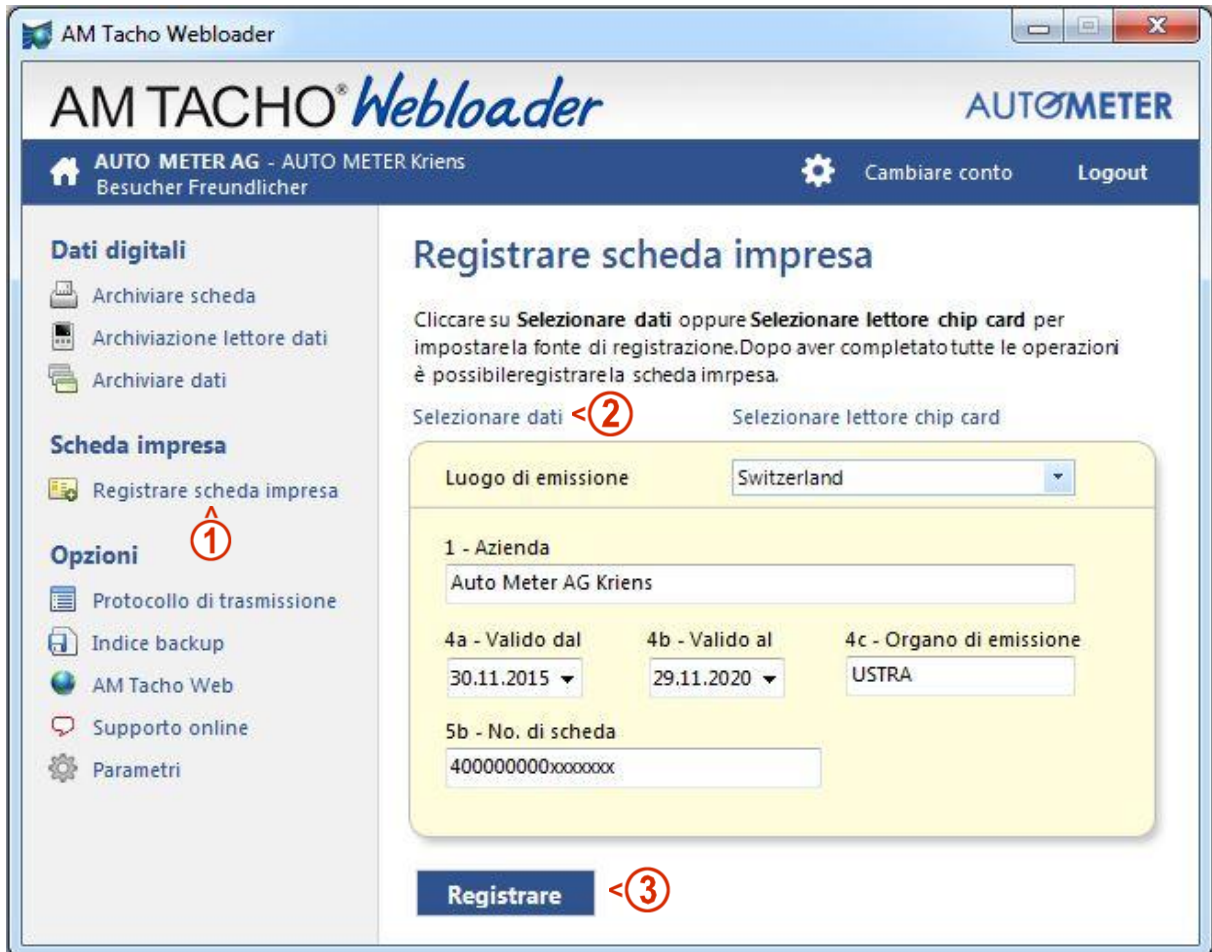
AM Tacho Webloader

AM TACHO® Webloader

AUTOMETER

AUTO METER AG - AUTO METER Kriens
Besucher Freundlicher

Cambiare conto

Logout

Dati digitali

Archiviare scheda

Archiviazione lettore dati

Archiviare dati

Scheda impresa

Registrare scheda impresa

①

Opzioni

Protocollo di trasmissione

Indice backup

AM Tacho Web

Supporto online

Parametri

Registrare scheda impresa

Cliccare su **Selezionare dati** oppure **Selezionare lettore chip card** per impostarela fonte di registrazione.Dopo aver completatotutte le operazioni è possibileregistrarela scheda imrpesa.

Selezionare dati <②

Selezionare lettore chip card

Luogo di emissione

Switzerland

1 - Azienda

Auto Meter AG Kriens

4a - Valido dal

30.11.2015

4b - Valido al

29.11.2020

4c - Organo di emissione

USTRA

5b - No. di scheda

400000000xxxxxxx

Registrare <③